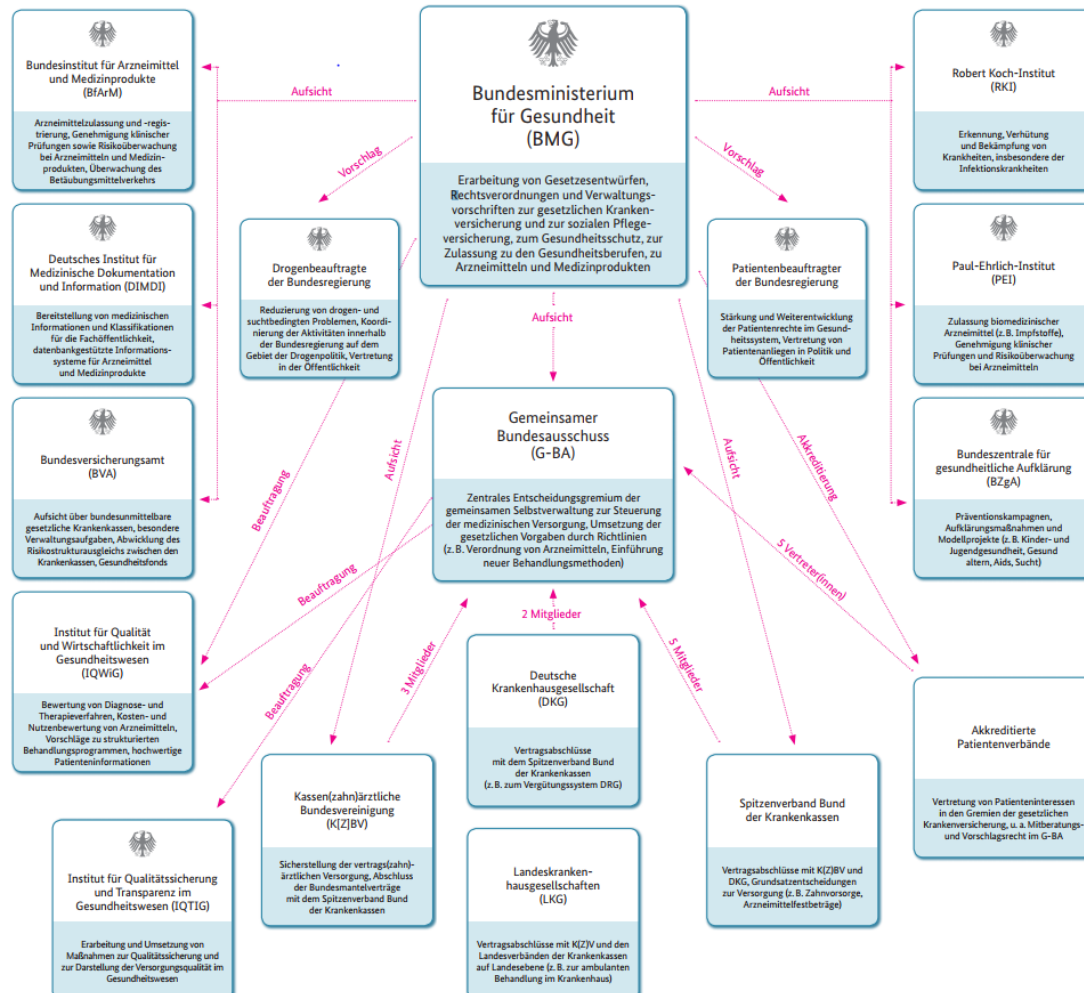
Bundesministerium für Gesundheit (BMG)

Erarbeitung von Gesetzesentwürfen, Rechtsverordnungen und Verwaltungsvorschriften zur gesetzlichen Krankenversicherung und zur sozialen Pflegeversicherung, zum Gesundheitsschutz, zur Zulassung zu den Gesundheitsberufen, zu Arzneimitteln und Medizinprodukten

Bundesinstitut für Arzneimittel und Medizinprodukte (BfArM)

Arzneimittelzulassung und -registrierung, Genehmigung klinischer Prüfungen sowie Risikoüberwachung bei Arzneimitteln und Medizinprodukten, Überwachung des Betäubungsmittelverkehrs

Deutsches Institut für Medizinische Dokumentation und Information (DIMDI)

Bereitstellung von medizinischen Informationen und Klassifikationen für die Fachöffentlichkeit, datenbankgestützte Informationssysteme für Arzneimittel und Medizinprodukte

Bundesversicherungsamt (BVA)

Aufsicht über bundesunmittelbare gesetzliche Krankenkassen, besondere Verwaltungsaufgaben, Abwicklung des Risikostrukturausgleichs zwischen den Krankenkassen, Gesundheitsfonds

Institut für Qualität und Wirtschaftlichkeit im Gesundheitswesen (IQWiG)

Bewertung von Diagnose- und Therapieverfahren, Kosten- und Nutzenbewertung von Arzneimitteln, Vorschläge zu strukturierten Behandlungsprogrammen, hochwertige Patienteninformationen

Institut für Qualitätssicherung und Transparenz im Gesundheitswesen (IQTIG)

Erarbeitung und Umsetzung von Maßnahmen zur Qualitätssicherung und zur Darstellung der Versorgungsqualität im Gesundheitswesen

Drogenbeauftragte der Bundesregierung

Reduzierung von drogen- und suchtbedingten Problemen, Koordinierung der Aktivitäten innerhalb der Bundesregierung auf dem Gebiet der Drogenpolitik, Vertretung in der Öffentlichkeit

Patientenbeauftragter der Bundesregierung

Stärkung und Weiterentwicklung der Patientenrechte im Gesundheitssystem, Vertretung von Patientenanliegen in Politik und Öffentlichkeit

Robert Koch-Institut (RKI)

Erkennung, Verhütung und Bekämpfung von Krankheiten, insbesondere der Infektionskrankheiten

Paul-Ehrlich-Institut (PEI)

Zulassung biomedizinischer Arzneimittel (z. B. Impfstoffe), Genehmigung klinischer Prüfungen und Risikoüberwachung bei Arzneimitteln

Bundeszentrale für gesundheitliche Aufklärung (BZgA)

Präventionskampagnen, Aufklärungsmaßnahmen und Modellprojekte (z. B. Kinder- und Jugendgesundheit, Gesund altern, Aids, Sucht)

Gemeinsamer Bundesausschuss (G-BA)

Zentrales Entscheidungsgremium der gemeinsamen Selbstverwaltung zur Steuerung der medizinischen Versorgung, Umsetzung der gesetzlichen Vorgaben durch Richtlinien (z. B. Verordnung von Arzneimitteln, Einführung neuer Behandlungsmethoden)

Akkreditierte Patientenverbände

Vertretung von Patienteninteressen in den Gremien der gesetzlichen Krankenversicherung, u. a. Mitberatungs- und Vorschlagsrecht im G-BA

Kassen(zahn)ärztliche Bundesvereinigung (K[Z]BV)

Sicherstellung der vertrags(zahn)ärztlichen Versorgung, Abschluss der Bundesmantelverträge mit dem Spitzenverband Bund der Krankenkassen

Deutsche Krankenhausgesellschaft (DKG)

Vertragsabschlüsse mit dem Spitzenverband Bund der Krankenkassen (z. B. zum Vergütungssystem DRG)

Landeskrankenhausgesellschaften (LKG)

Vertragsabschlüsse mit K(Z)V und den Landesverbänden der Krankenkassen auf Landesebene (z. B. zur ambulanten Behandlung im Krankenhaus)

Spitzenverband Bund der Krankenkassen

Vertragsabschlüsse mit K(Z)BV und DKG, Grundsatzentscheidungen zur Versorgung (z. B. Zahnvorsorge, Arzneimittelfestbeträge)

Aufsicht
Aufsicht
Vorschlag
Vorschlag
Aufsicht
Aufsicht
Aufsicht
Akkreditierung
Beauftragung
Beauftragung
Beauftragung
5 Vertreter(innen)
2 Mitglieder
3 Mitglieder
5 Mitglieder